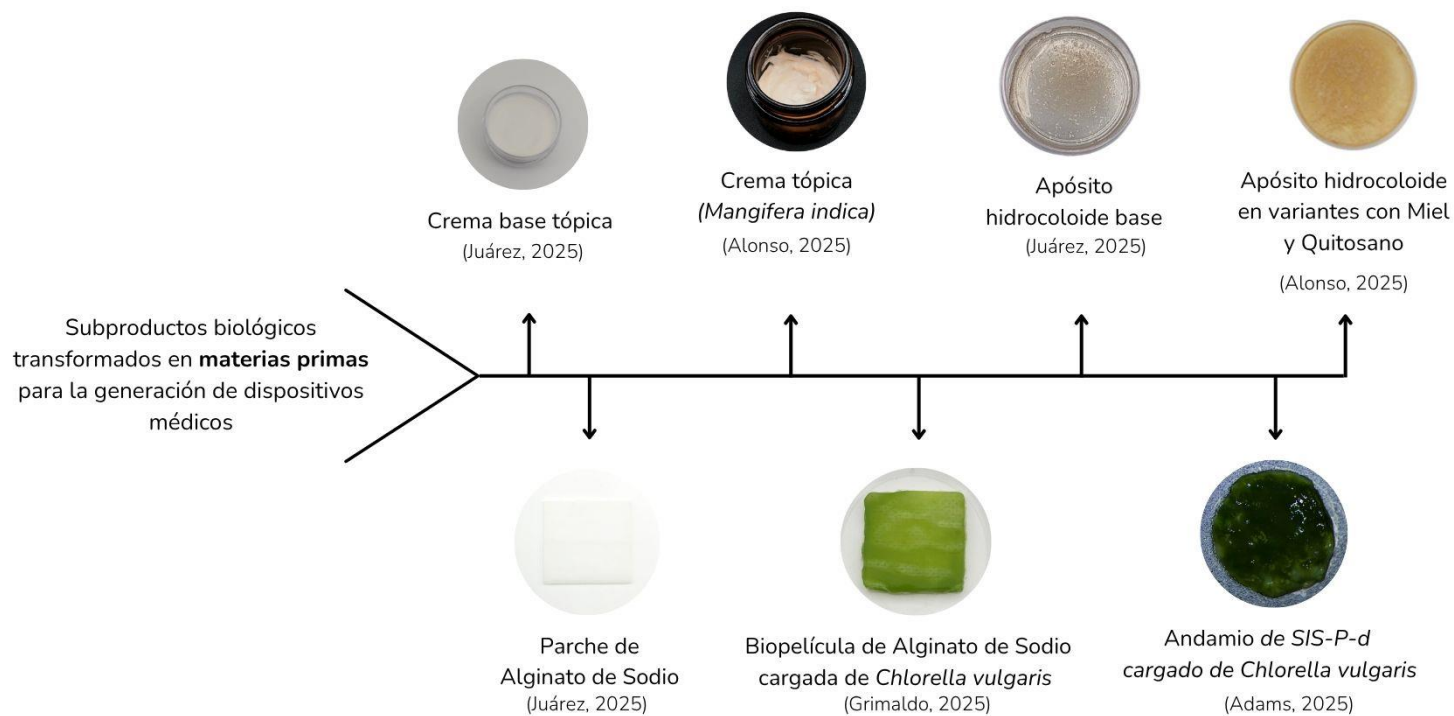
Subproductos biológicos transformados en **materias primas** para la generación de dispositivos médicos

Crema base tópica
(Juárez, 2025)

Crema tópica
*(Mangifera indica)*
(Alonso, 2025)

Apósito hidrocoloide base
(Juárez, 2025)

Apósito hidrocoloide en variantes con Miel y Quitosano
(Alonso, 2025)

Parche de Alginato de Sodio
(Juárez, 2025)

Biopelícula de Alginato de Sodio cargada de *Chlorella vulgaris*
(Grimaldo, 2025)

Andamio *de SIS-P-d cargado de Chlorella vulgaris*
(Adams, 2025)